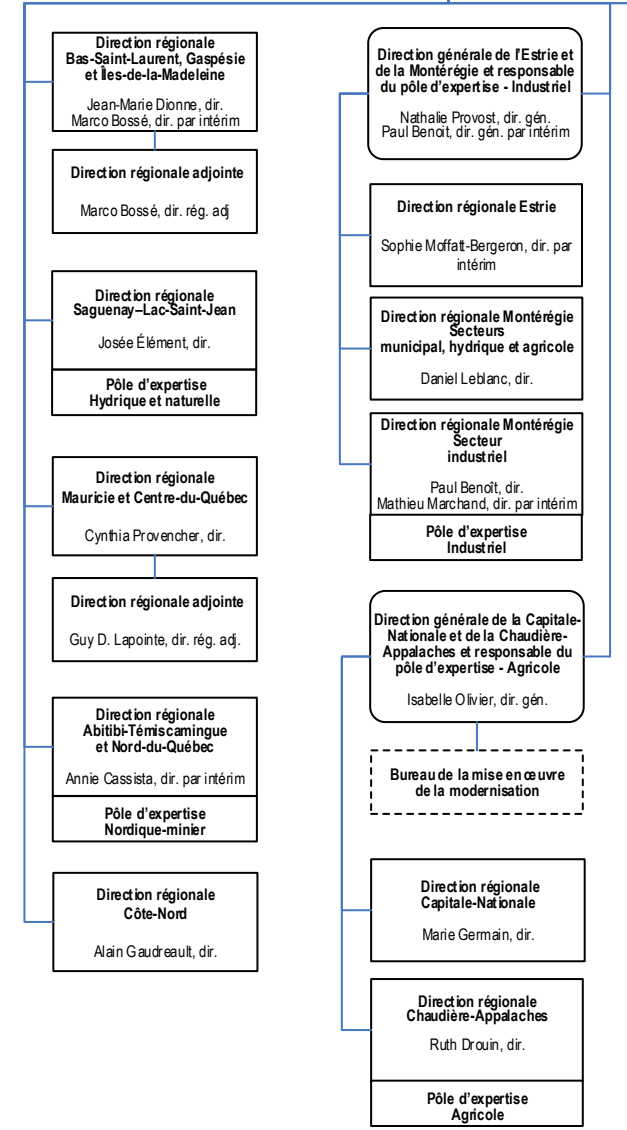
Direction régionale Bas-Saint-Laurent, Gaspésie et Îles-de-la-Madeleine

Jean-Marie Dionne, dir.
Marco Bossé, dir. par intérim

Direction régionale adjointe

Marco Bossé, dir. rég. adj

Direction régionale Saguenay–Lac-Saint-Jean

Josée Élément, dir.

Pôle d'expertise Hydrique et naturelle

Direction régionale Mauricie et Centre-du-Québec

Cynthia Provencher, dir.

Direction régionale adjointe

Guy D. Lapointe, dir. rég. adj.

Direction régionale Abitibi-Témiscamingue et Nord-du-Québec

Annie Cassista, dir. par intérim

Pôle d'expertise Nordique-minier

Direction régionale Côte-Nord

Alain Gaudreault, dir.

Direction générale de l'Estrie et de la Montérégie et responsable du pôle d'expertise - Industriel

Nathalie Provost, dir. gén.
Paul Benoit, dir. gén. par intérim

Direction régionale Estrie

Sophie Moffatt-Bergeron, dir. par intérim

Direction régionale Montérégie Secteurs municipal, hydrique et agricole

Daniel Leblanc, dir.

Direction régionale Montérégie Secteur industriel

Paul Benoît, dir.
Mathieu Marchand, dir. par intérim

Pôle d'expertise Industriel

Direction générale de la Capitale-Nationale et de la Chaudière-Appalaches et responsable du pôle d'expertise - Agricole

Isabelle Olivier, dir. gén.

Bureau de la mise en œuvre de la modernisation

Direction régionale Capitale-Nationale

Marie Germain, dir.

Direction régionale Chaudière-Appalaches

Ruth Drouin, dir.

Pôle d'expertise Agricole